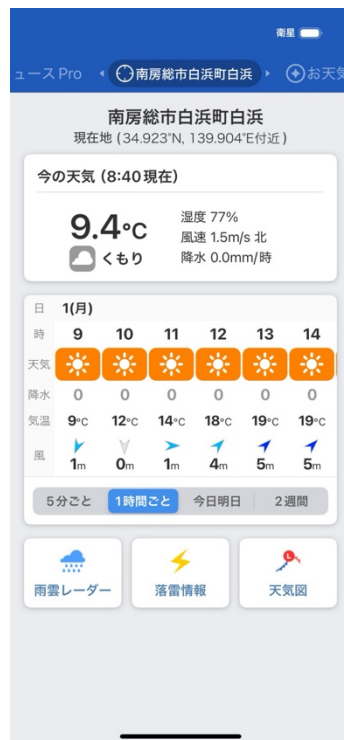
衛星

ュースPro 南房総市白浜町白浜 お天気

南房総市白浜町白浜
現在地 (34.923°N, 139.904°E付近)

今の天気 (8:40現在)

9.4°C
くもり

湿度 77%
風速 1.5m/s 北
降水 0.0mm/時

| 日 | 1(月) | | | | | |
|---|---|---|---|---|---|---|
| 時 | 9 | 10 | 11 | 12 | 13 | 14 |
| 天気 | | | | | | |
| 降水 | 0 | 0 | 0 | 0 | 0 | 0 |
| 気温 | 9°C | 12°C | 14°C | 18°C | 19°C | 19°C |
| 風 | 1m | 0m | 1m | 4m | 5m | 5m |

5分ごと 1時間ごと 今日明日 2週間

雨雲レーダー 落雷情報 天気図